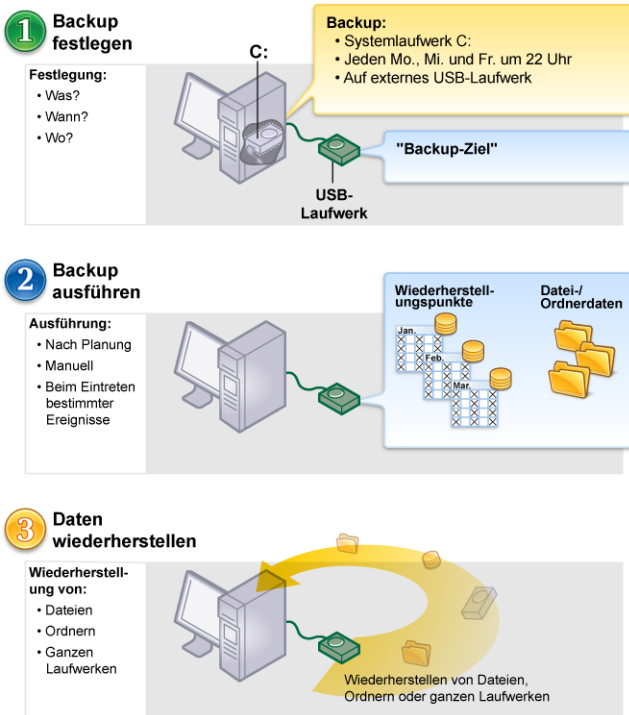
1 Backup festlegen

Festlegung:
• Was?
• Wann?
• Wo?

C:

Backup:
• Systemlaufwerk C:
• Jeden Mo., Mi. und Fr. um 22 Uhr
• Auf externes USB-Laufwerk

"Backup-Ziel"

USB-Laufwerk

2 Backup ausführen

Ausführung:
• Nach Planung
• Manuell
• Beim Eintreten bestimmter Ereignisse

Wiederherstellungspunkte

Jan.
Feb.
Mar.

Datei-/Ordnerdaten

3 Daten wiederherstellen

Wiederherstellung von:
• Dateien
• Ordnern
• Ganzen Laufwerken

Wiederherstellen von Dateien, Ordnern oder ganzen Laufwerken